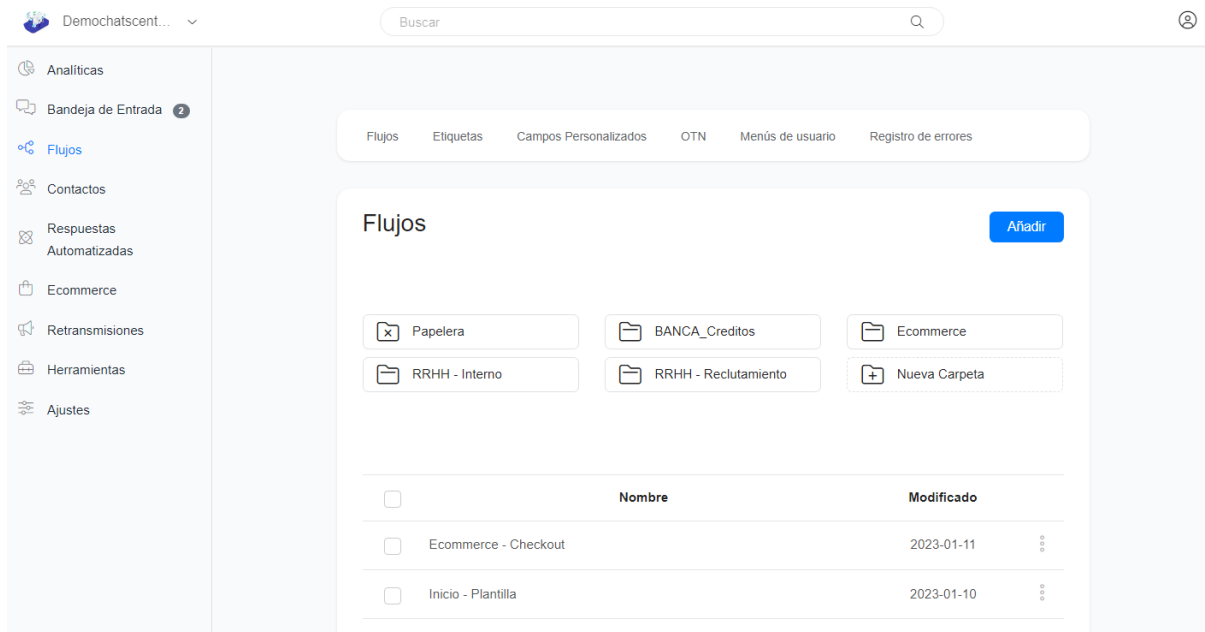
Demochatscent...

Buscar

Analíticas
Bandeja de Entrada 2
Flujos
Contactos
Respuestas Automatizadas
Ecommerce
Retransmisiones
Herramientas
Ajustes

Flujos Etiquetas Campos Personalizados OTN Menús de usuario Registro de errores

Flujos

Añadir

Papelera
BANCA_Creditos
Ecommerce
RRHH - Interno
RRHH - Reclutamiento
Nueva Carpeta

| | Nombre | Modificado |
|---|---|---|
| | Ecommerce - Checkout | 2023-01-11 |
| | Inicio - Plantilla | 2023-01-10 |